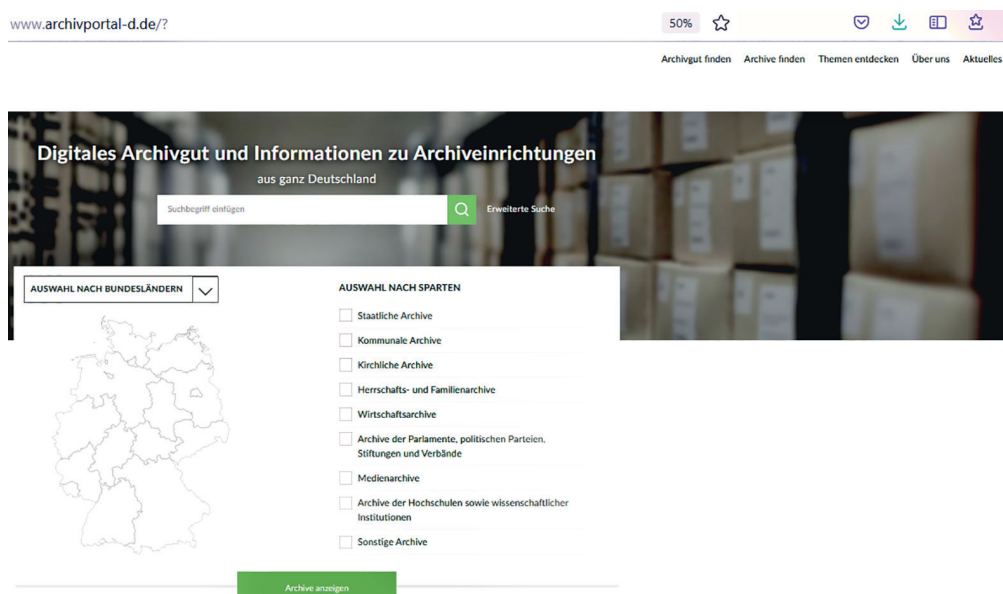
www.archivportal-d.de/?

50%

Archivgut finden Archive finden Themen entdecken Über uns Aktuelles

Digitales Archivgut und Informationen zu Archiveinrichtungen
aus ganz Deutschland

Suchbegriff einfügen

Erweiterte Suche

AUSWAHL NACH BUNDESLÄNDERN

AUSWAHL NACH SPARTEN

Staatliche Archive

Kommunale Archive

Kirchliche Archive

Herrschafts- und Familienarchive

Wirtschaftsarchive

Archive der Parlamente, politischen Parteien, Stiftungen und Verbände

Medienarchive

Archive der Hochschulen sowie wissenschaftlicher Institutionen

Sonstige Archive

Archive anzeigen